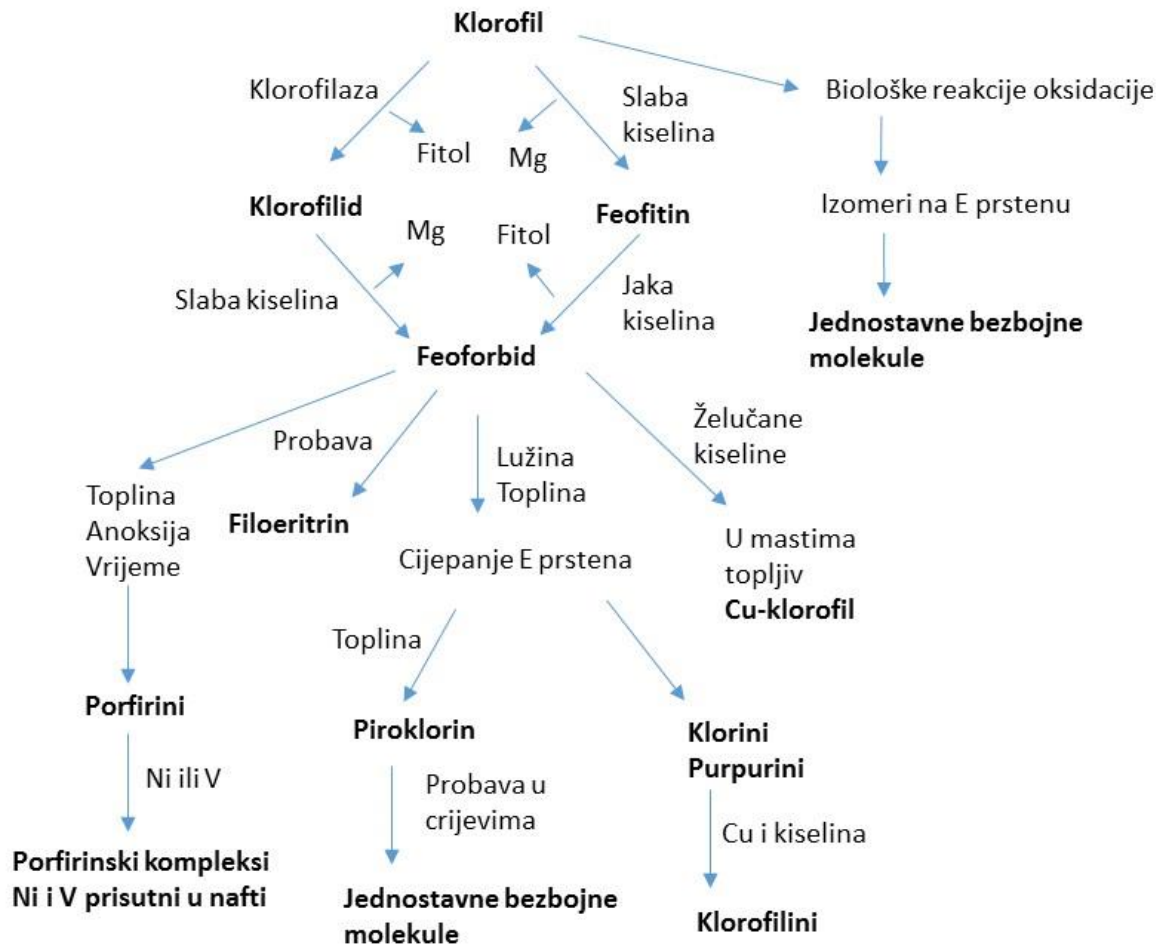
Klorofil

Klorofilaza

Fitol

Mg

Slaba kiselina

Biološke reakcije oksidacije

Klorofilid

Mg

Fitol

Feofitin

Izomeri na E prstenu

Slaba kiselina

Jaka kiselina

Jednostavne bezbojne molekule

Feoforbid

Probava

Lužina Toplina

Želučane kiseline

Toplina Anoksija Vrijeme

Filoeritrin

Cijepanje E prstena

U mastima topljiv Cu-klorofil

Toplina

Porfirini

Piroklorin

Klorini Purpurini

Ni ili V

Probava u crijevima

Cu i kiselina

Porfirinski kompleksi Ni i V prisutni u nafti

Jednostavne bezbojne molekule

Klorofilini